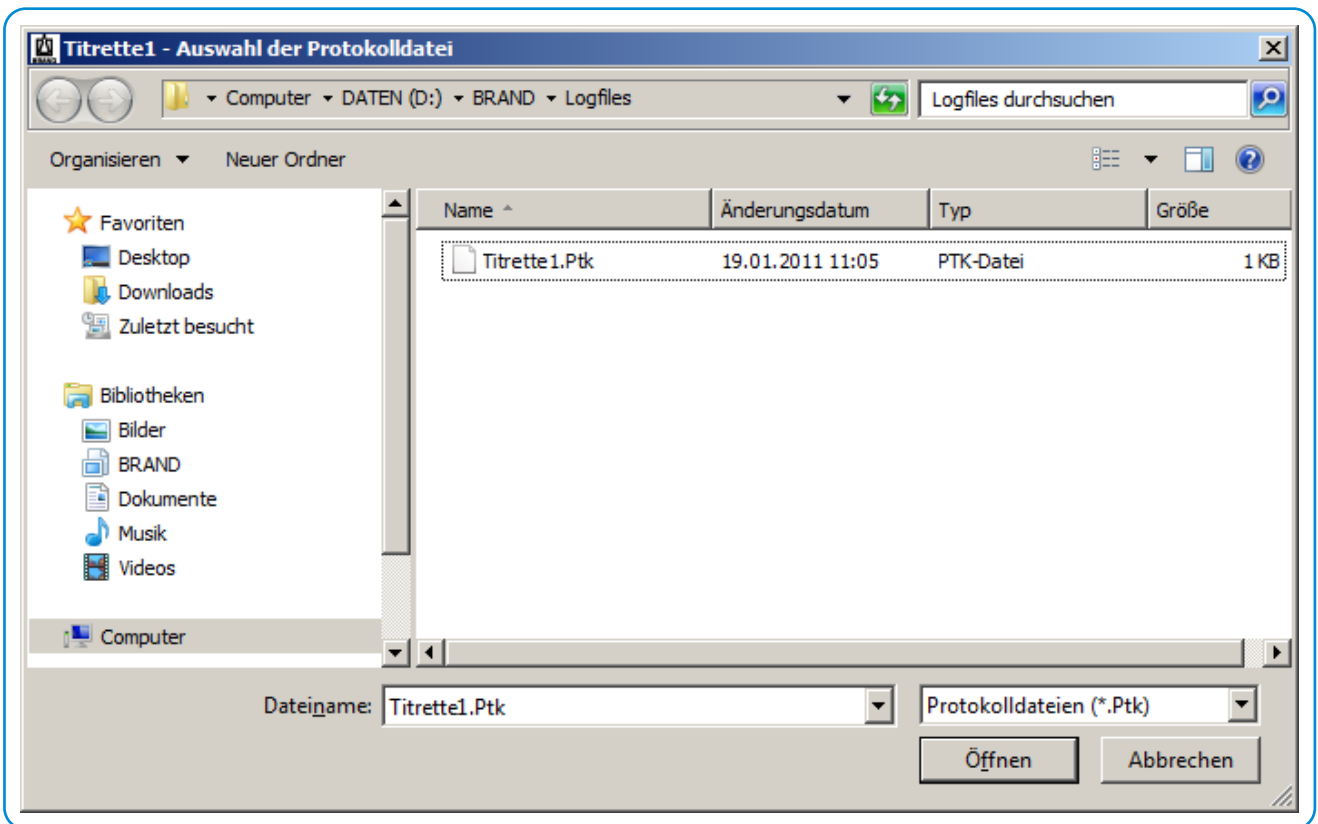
Titrette1 - Auswahl der Protokolldatei

Computer ▸ DATEN (D:) ▸ BRAND ▸ Logfiles

Logfiles durchsuchen

Organisieren ▾ Neuer Ordner

Favoriten
Desktop
Downloads
Zuletzt besucht

Bibliotheken
Bilder
BRAND
Dokumente
Musik
Videos

Computer

| Name | Änderungsdatum | Typ | Größe |
|---|---|---|---|
| Titrette1.Ptk | 19.01.2011 11:05 | PTK-Datei | 1 KB |

Dateiname: Titrette1.Ptk

Protokolldateien (*.Ptk)

Öffnen

Abbrechen